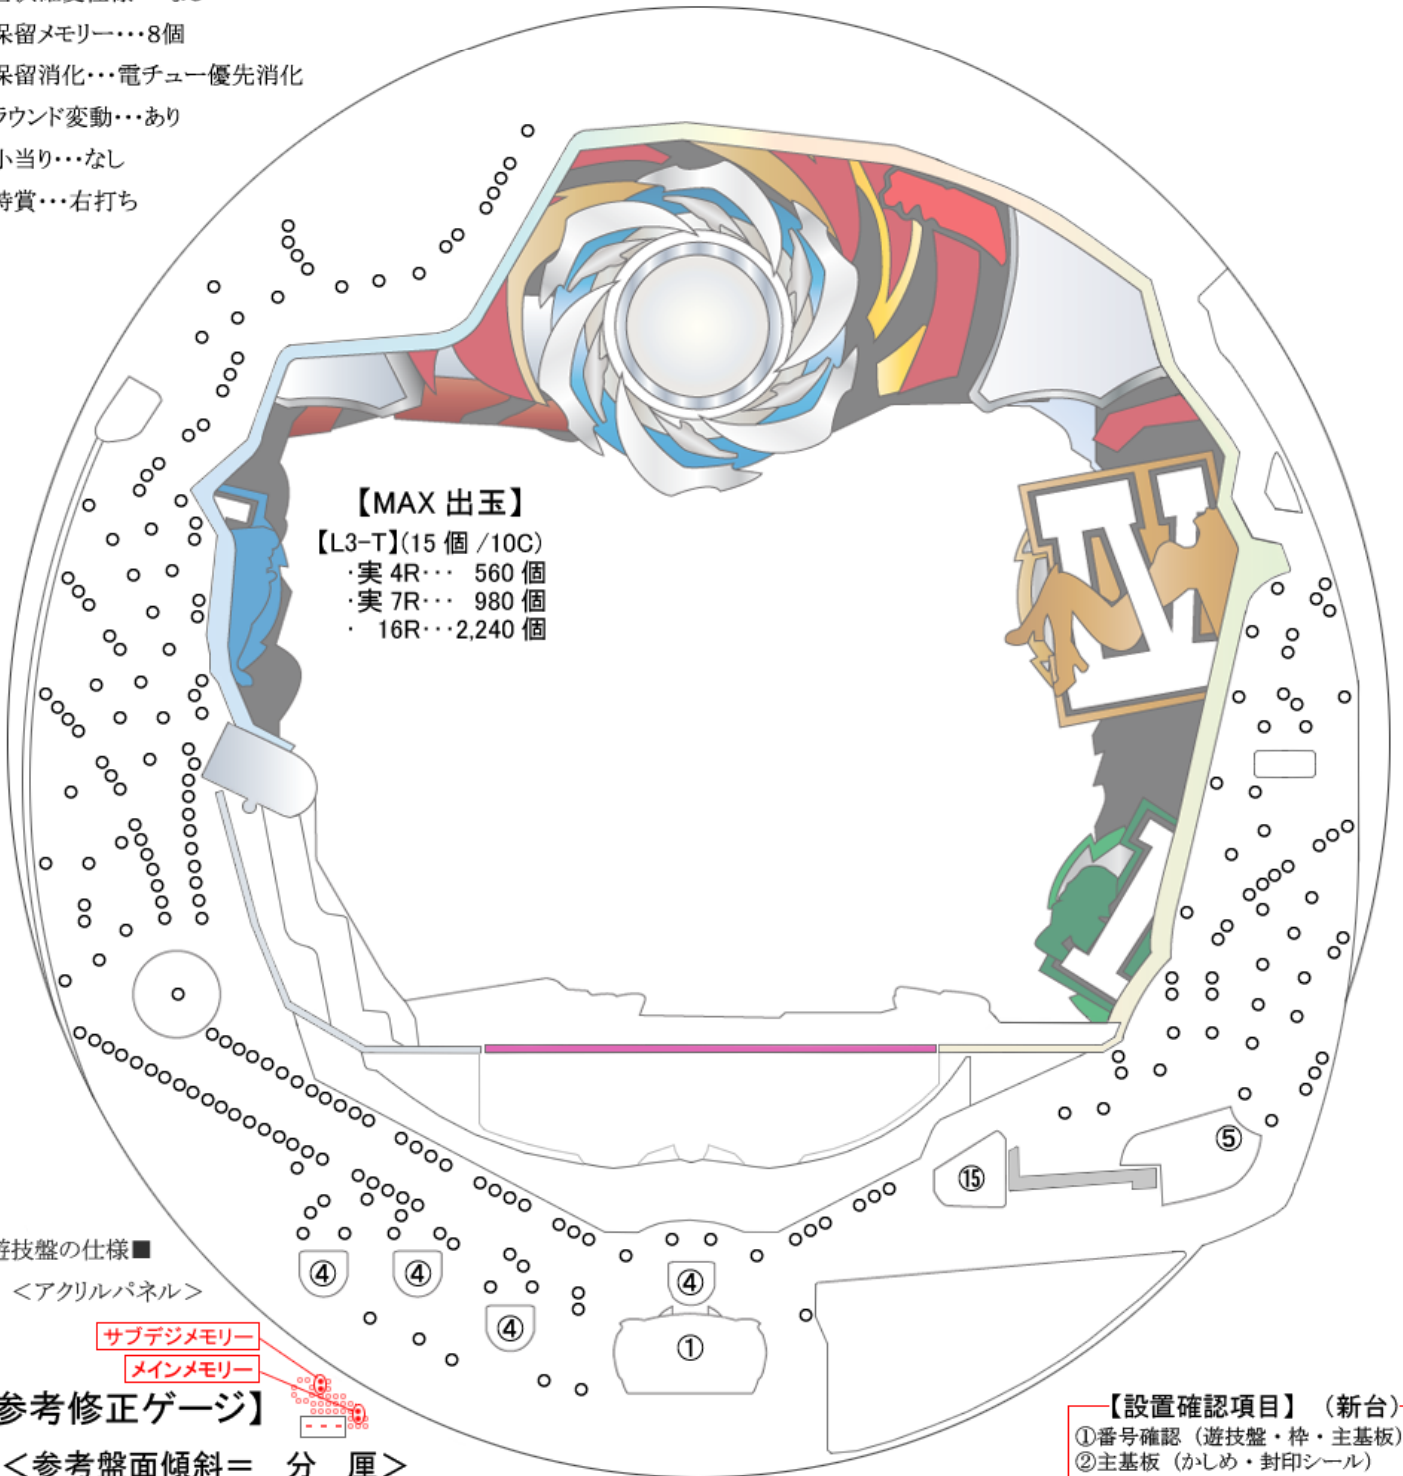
保留メモリー・・・8個
保留消化・・・電チュー優先消化
ラウンド変動・・・あり
小当り・・・なし
特賞・・・右打ち

【MAX 出玉】
【L3-T】(15 個 /10C)
・実 4R・・・ 560 個
・実 7R・・・ 980 個
・ 16R・・・2,240 個

⑤
⑮
④
④
④
④
①

遊技盤の仕様■
＜アクリルパネル＞
サブデジメモリー
メインメモリー
参考修正ゲージ】
＜参考盤面傾斜＝ 分 厘＞

【設置確認項目】（新台）
①番号確認（遊技盤・枠・主基板）
②主基板（かしめ・封印シール）